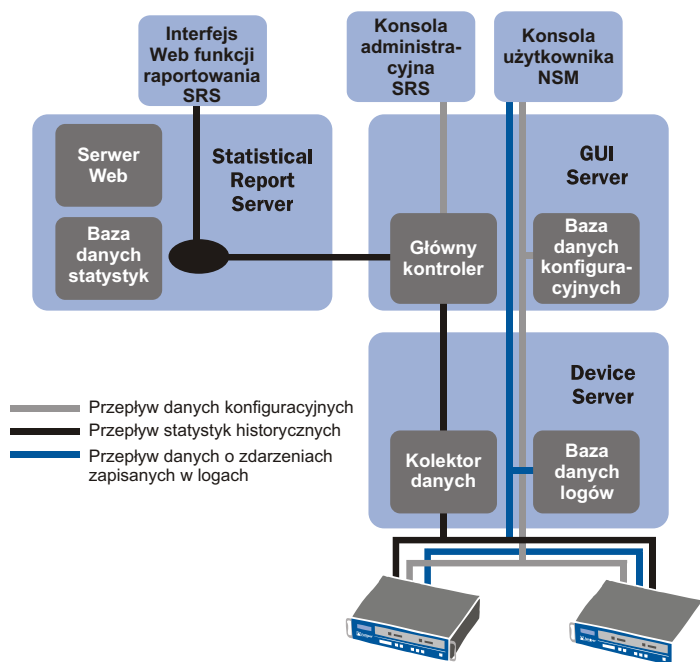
Interfejs Web funkcji raportowania SRS

Konsola administracyjna SRS

Konsola użytkownika NSM

Serwer Web

Statistical Report Server

GUI Server

Baza danych statystyk

Główny kontroler

Baza danych konfiguracyjnych

Device Server

Przepływ danych konfiguracyjnych
Przepływ statystyk historycznych
Przepływ danych o zdarzeniach zapisanych w logach

Kolektor danych

Baza danych logów